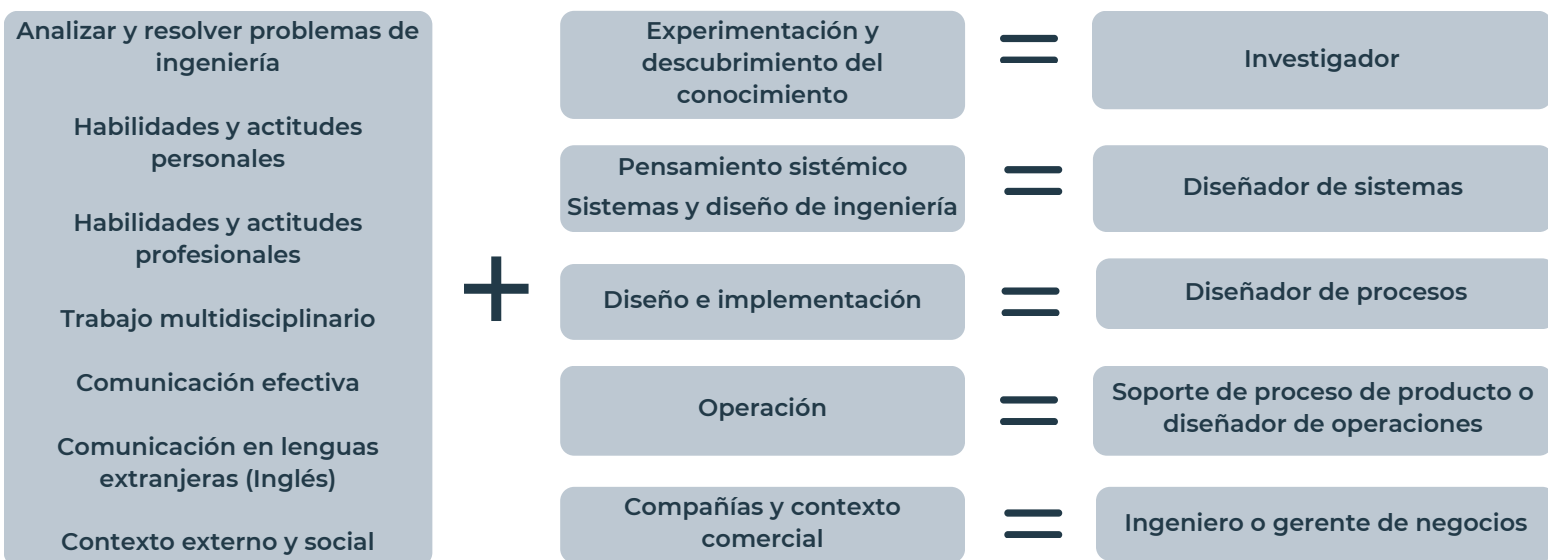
Analizar y resolver problemas de ingeniería

Habilidades y actitudes personales

Habilidades y actitudes profesionales

Trabajo multidisciplinario

Comunicación efectiva

Comunicación en lenguas extranjeras (Inglés)

Contexto externo y social

+

Experimentación y descubrimiento del conocimiento = Investigador

Pensamiento sistémico
Sistemas y diseño de ingeniería = Diseñador de sistemas

Diseño e implementación = Diseñador de procesos

Operación = Soporte de proceso de producto o diseñador de operaciones

Compañías y contexto comercial = Ingeniero o gerente de negocios